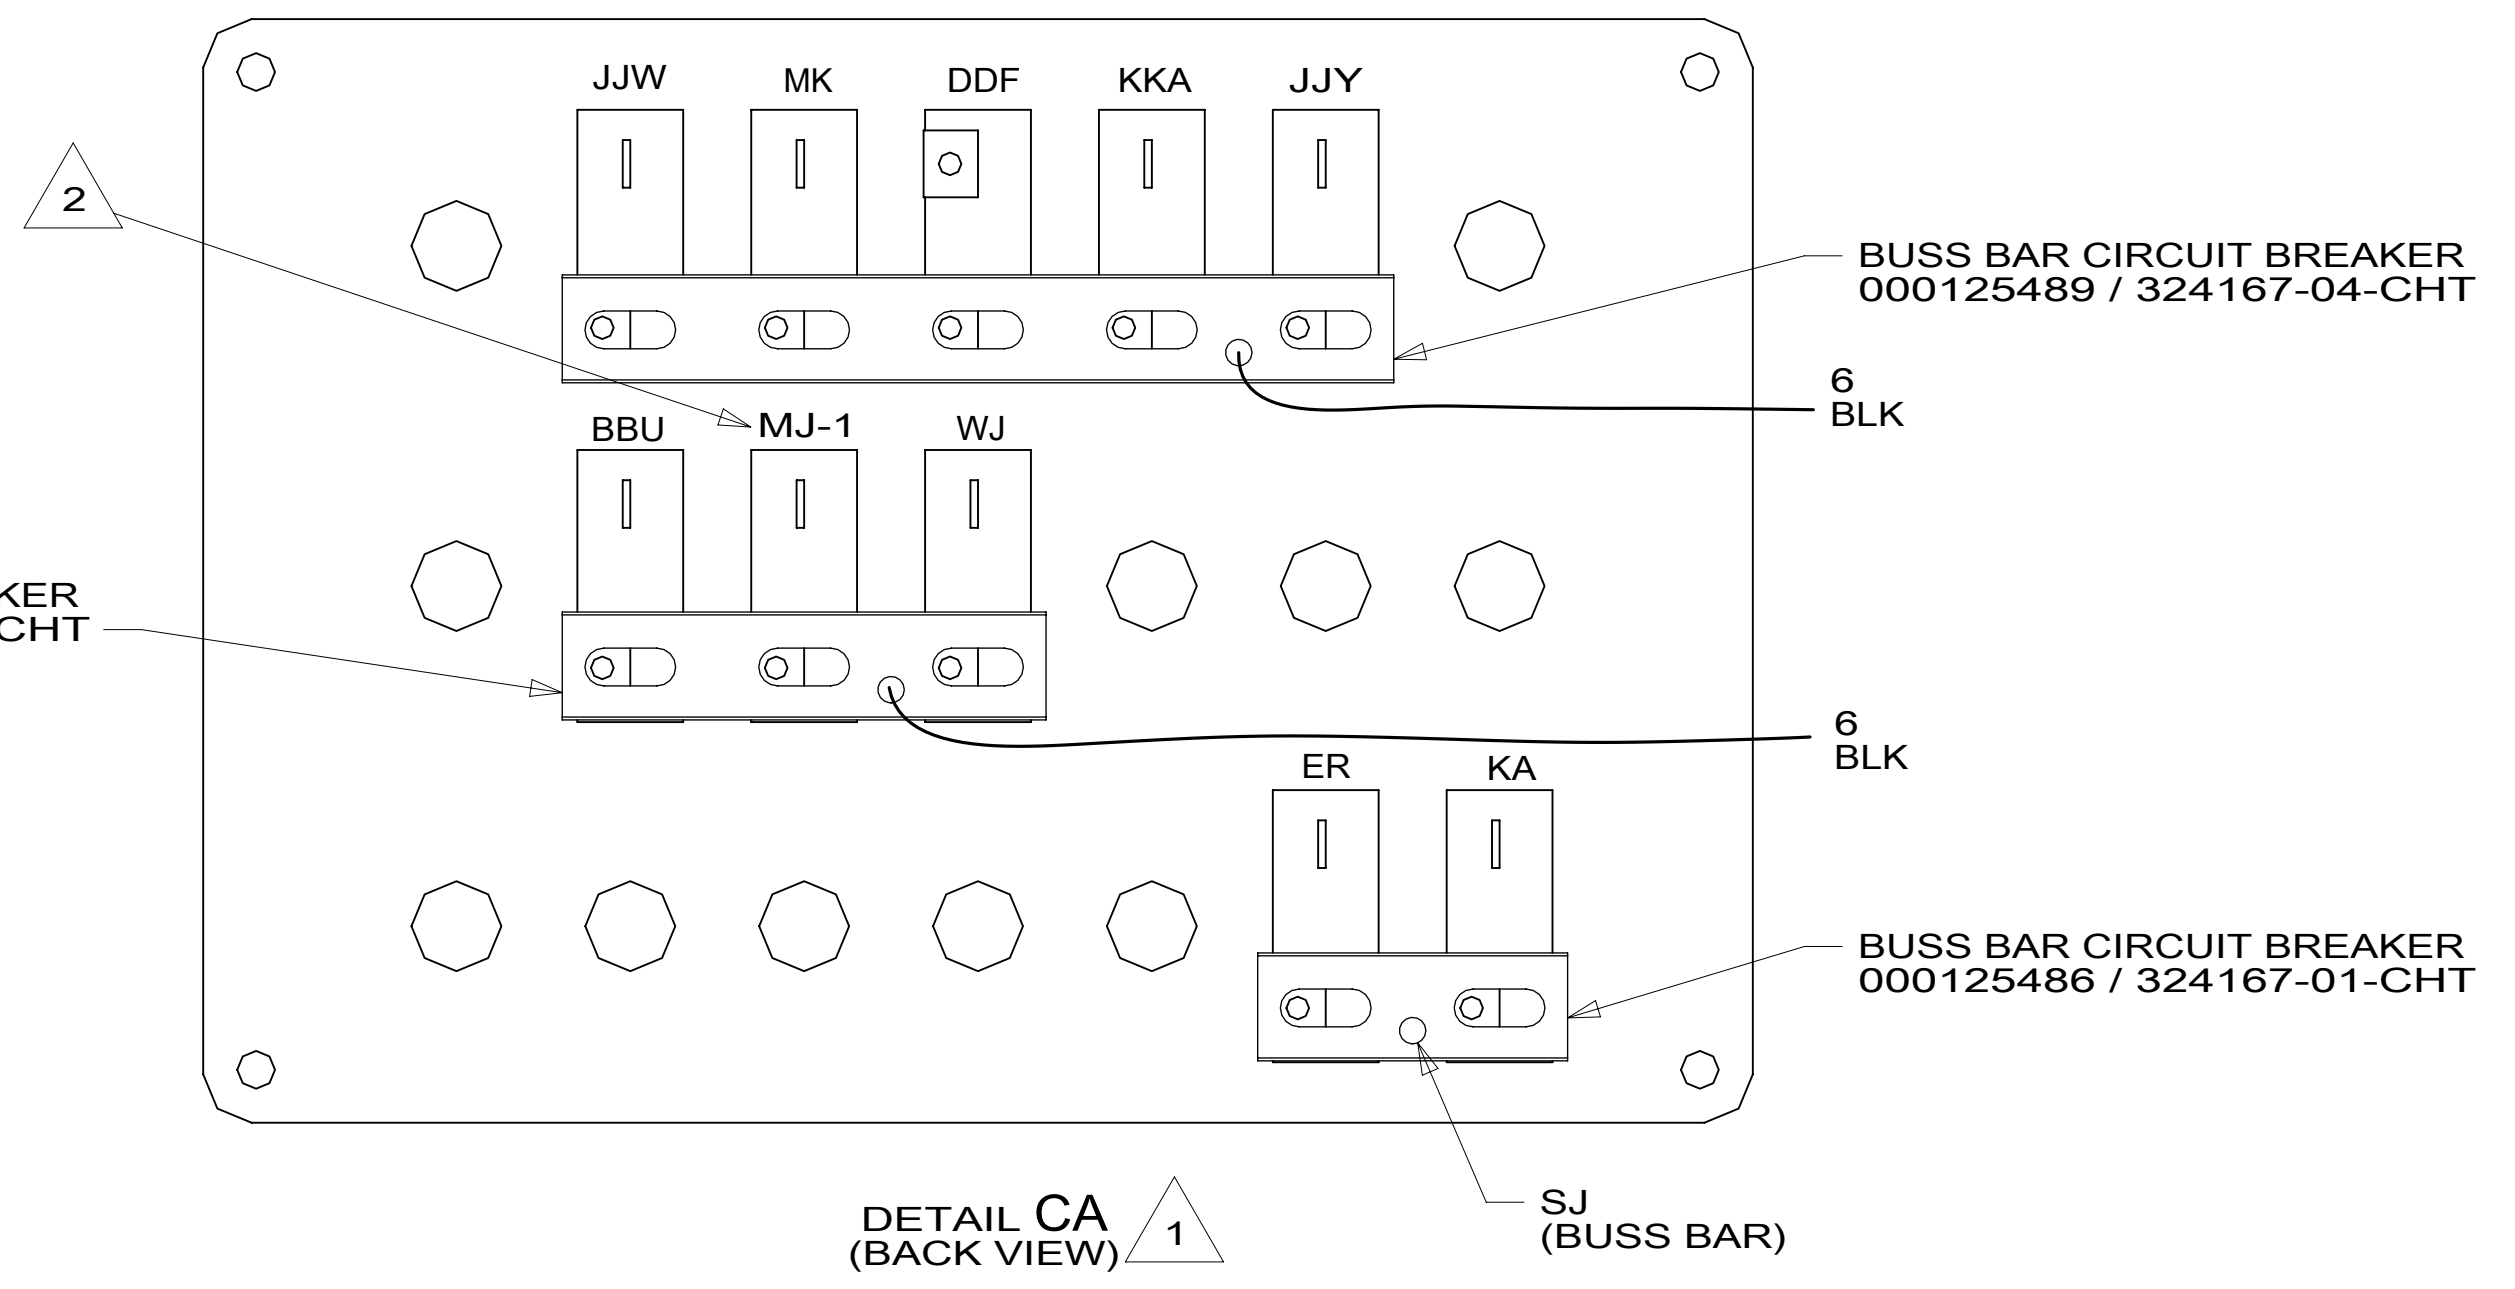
JJW MK DDF KKA JJY

2

BUSS BAR CIRCUIT BREAKER
000125489 / 324167-04-CHT

6
BLK

BBU MJ-1 WJ

KER
CHT

6
BLK

ER KA

BUSS BAR CIRCUIT BREAKER
000125486 / 324167-01-CHT

DETAIL CA
(BACK VIEW)
1

SJ
(BUSS BAR)